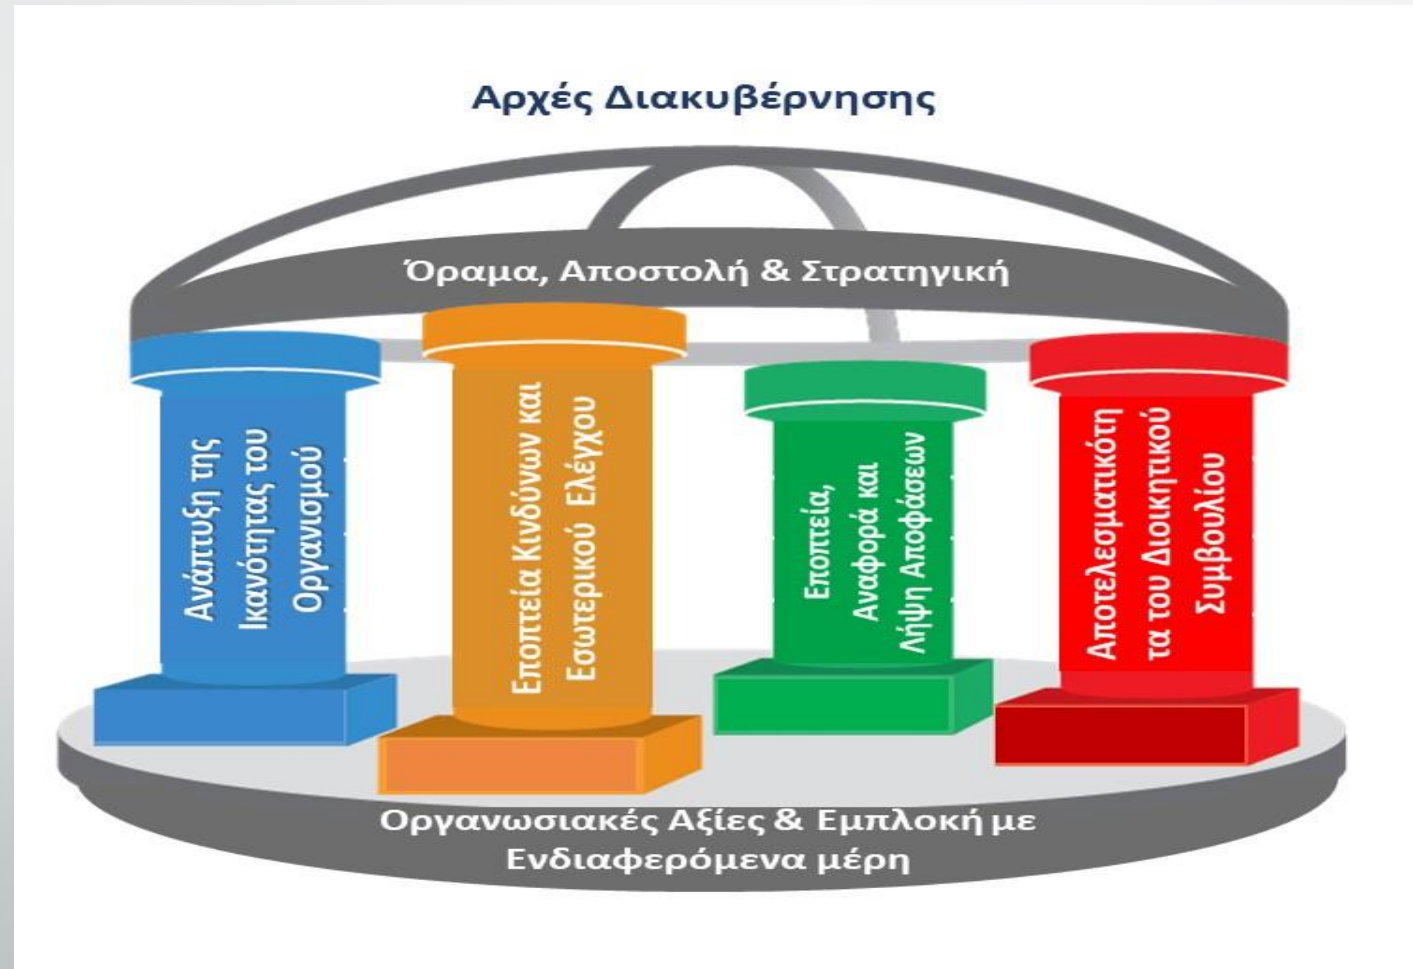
Αρχές Διακυβέρνησης

Όραμα, Αποστολή & Στρατηγική

Ανάπτυξη της Ικανότητας του Οργανισμού

Εποπτεία Κινδύνων και Εσωτερικού Ελέγχου

Εποπτεία, Αναφορά και Λήψη Αποφάσεων

Αποτελεσματικότητα του Διοικητικού Συμβουλίου

Οργανωσιακές Αξίες & Εμπλοκή με Ενδιαφερόμενα μέρη